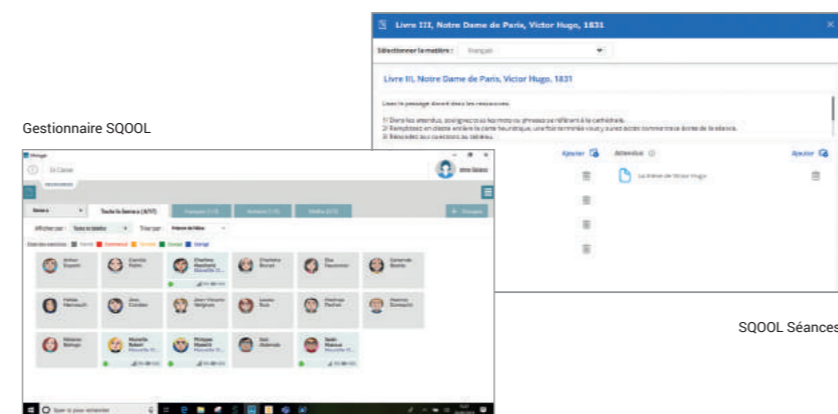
Livre III, Notre Dame de Paris, Victor Hugo, 1831

Sélectionner la matière : Français

Livre III, Notre Dame de Paris, Victor Hugo, 1831

Lisez le passage donné dans les ressources.

1) Dans les attendus, soulignez tous les mots ou phrases se référant à la cathédrale.
2) Remplissez en équipe entière la carte heuristique, une fois terminé vous y aurez accès comme trace écrite de la séance.
3) Répondez aux questions au tableau.

Ajouter
Attendus
Ajouter
La drame de Victor Hugo

Gestionnaire SQOOL

En Classe
Séance
Toute la Séance (4/17)
+ Groupe
Afficher par : Toutes les tablettes
Trier par : Prénom de l'élève
Etat des exercices : Terminé Commencé Fermé Envoyé Corrigé

Anthon Dupont
Camille Petit
Charlotte Rambert
Charlotte Brunet
Eloi Beaumont
Gabrielle Martin
Hélène Marrouch
Jina Cordon
Jean Vincent Mignon
Louise Roux
Matthias Perrot
Maxime Gonzalez
Mélanie Balogo
Marcelle Robert
Philippe Mazurk
Sofi Alaimak
Sadri Mahout

Taper ici pour rechercher

SQOOL Séances